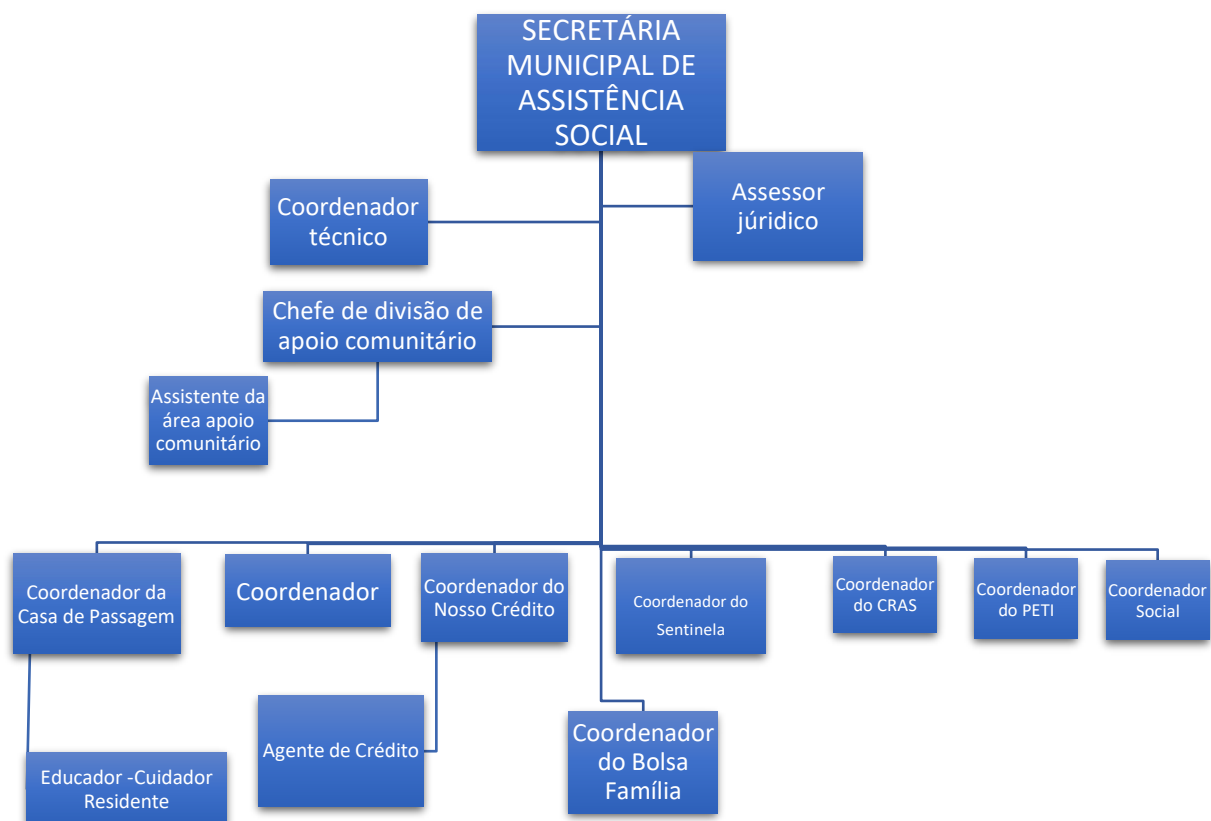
SECRETÁRIA MUNICIPAL DE ASSISTÊNCIA SOCIAL

Coordenador técnico

Assessor júridico

Chefe de divisão de apoio comunitário

Assistente da área apoio comunitário

Coordenador da Casa de Passagem

Coordenador

Coordenador do Nosso Crédito

Coordenador do Sentinela

Coordenador do CRAS

Coordenador do PETI

Coordenador Social

Educador -Cuidador Residente

Agente de Crédito

Coordenador do Bolsa Família